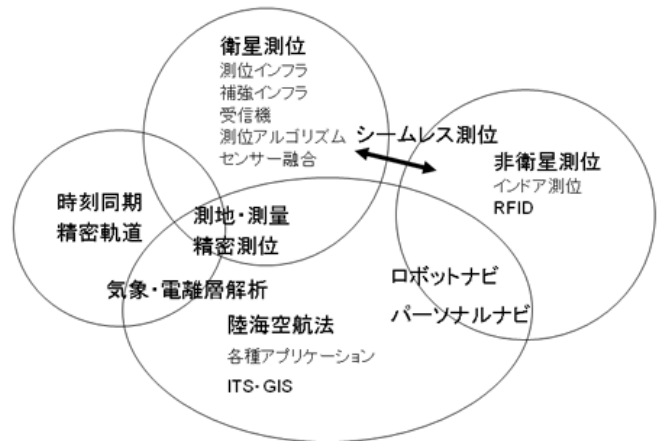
衛星測位
測位インフラ
補強インフラ
受信機
測位アルゴリズム
センサー融合

シームレス測位

非衛星測位
インドア測位
RFID

時刻同期
精密軌道

測地・測量
精密測位

気象・電離層解析

ロボットナビ

パーソナルナビ

陸海空航法
各種アプリケーション
ITS・GIS